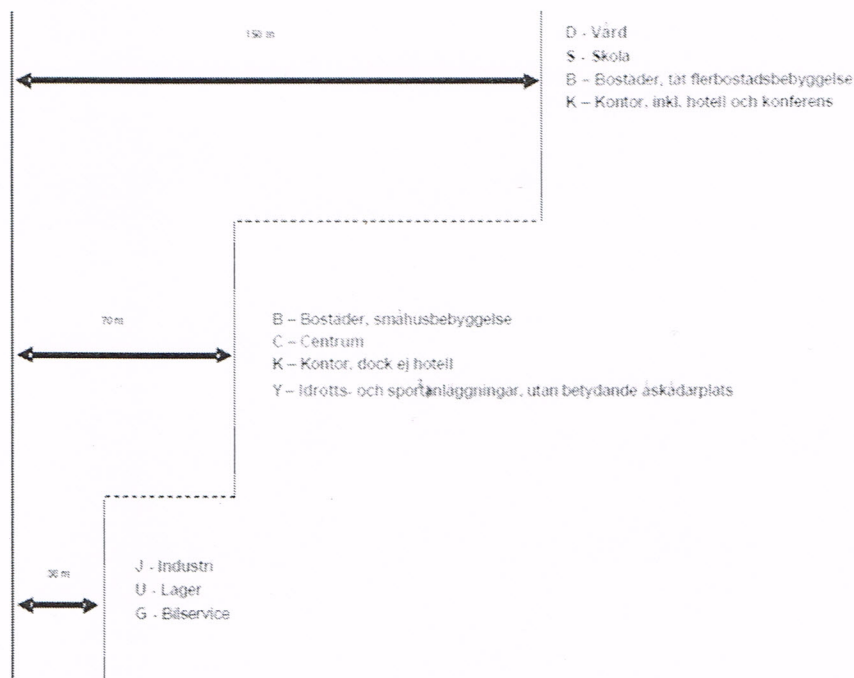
150 m

D - Vård
S - Skola
B – Bostäder, tät flerbostadsbebyggelse
K – Kontor, inkl. hotell och konferens

70 m

B – Bostäder, småhusbebyggelse
C – Centrum
K – Kontor, dock ej hotell
Y – Idrotts- och sportanläggningar, utan betydande åskådarplats

30 m

J - Industri
U - Lager
G - Bilservice